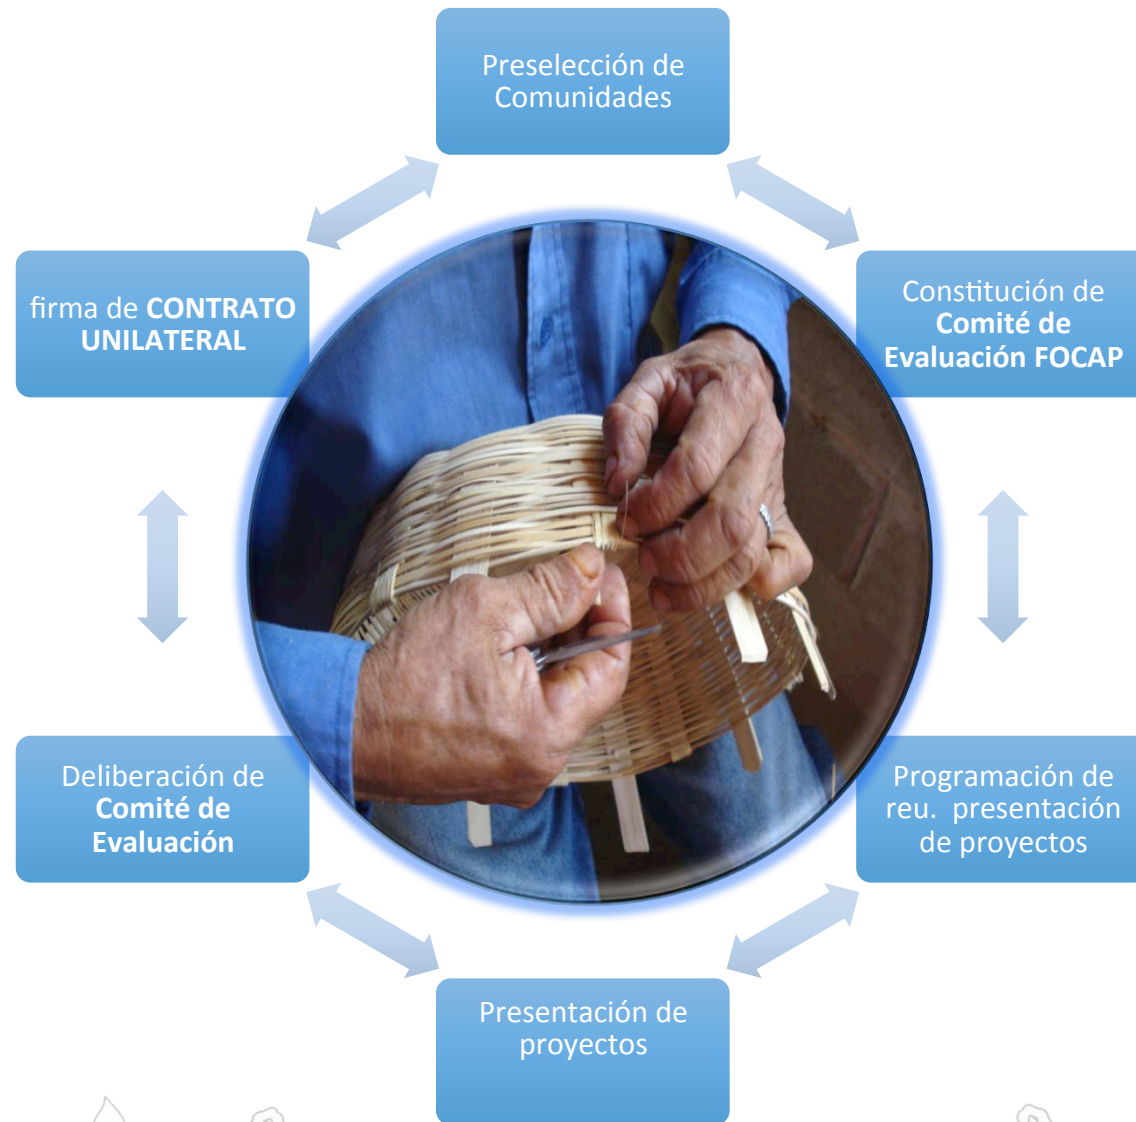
Preselección de Comunidades

Constitución de Comité de Evaluación FOCAP

Programación de reu. presentación de proyectos

Presentación de proyectos

Deliberación de Comité de Evaluación

firma de CONTRATO UNILATERAL